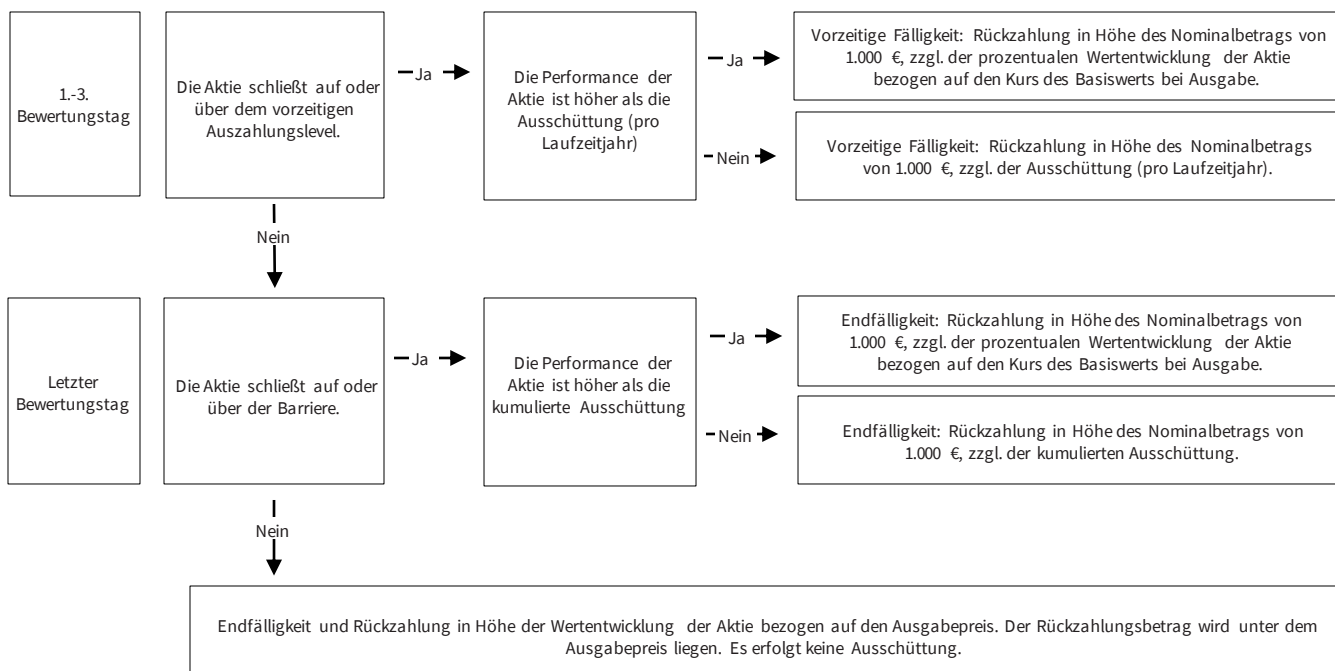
1.-3. Bewertungstag

Die Aktie schließt auf oder über dem vorzeitigen Auszahlungslevel.

Ja

Die Performance der Aktie ist höher als die Ausschüttung (pro Laufzeitjahr)

Ja

Vorzeitige Fälligkeit: Rückzahlung in Höhe des Nominalbetrags von 1.000 €, zzgl. der prozentualen Wertentwicklung der Aktie bezogen auf den Kurs des Basiswerts bei Ausgabe.

Nein

Vorzeitige Fälligkeit: Rückzahlung in Höhe des Nominalbetrags von 1.000 €, zzgl. der Ausschüttung (pro Laufzeitjahr).

Nein

Letzter Bewertungstag

Die Aktie schließt auf oder über der Barriere.

Ja

Die Performance der Aktie ist höher als die kumulierte Ausschüttung

Ja

Endfälligkeit: Rückzahlung in Höhe des Nominalbetrags von 1.000 €, zzgl. der prozentualen Wertentwicklung der Aktie bezogen auf den Kurs des Basiswerts bei Ausgabe.

Nein

Endfälligkeit: Rückzahlung in Höhe des Nominalbetrags von 1.000 €, zzgl. der kumulierten Ausschüttung.

Nein

Endfälligkeit und Rückzahlung in Höhe der Wertentwicklung der Aktie bezogen auf den Ausgabepreis. Der Rückzahlungsbetrag wird unter dem Ausgabepreis liegen. Es erfolgt keine Ausschüttung.